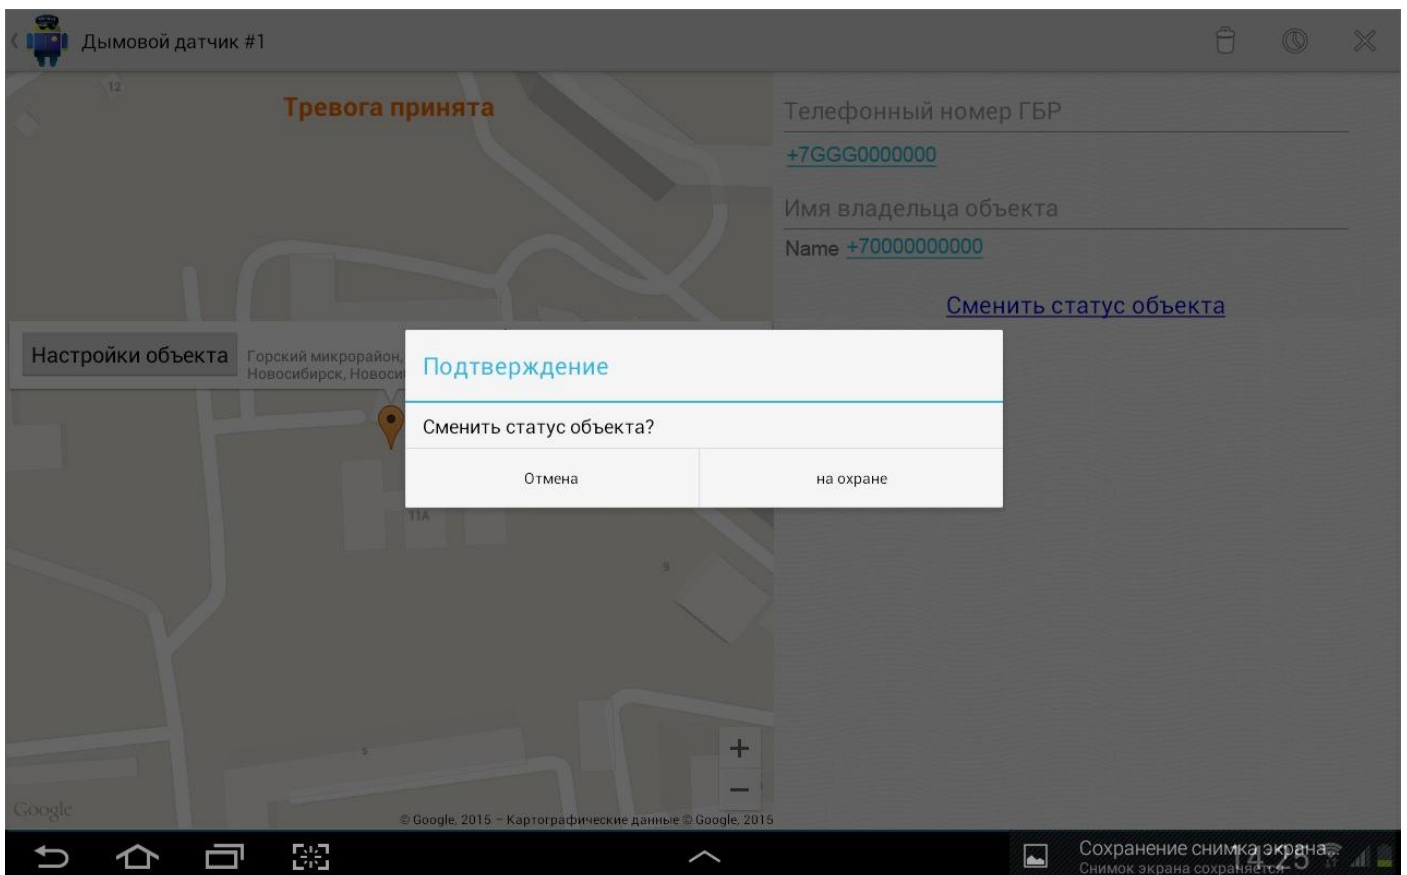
Дымовой датчик #1

Тревога принята

12

Телефонный номер ГБР

+7GGG0000000

Имя владельца объекта

Name +70000000000

Сменить статус объекта

Настройки объекта

Горский микрорайон, Новосибирск, Новоси

Подтверждение

Сменить статус объекта?

Отмена

на охране

11А

9

5

+

−

Google

© Google, 2015 − Картографические данные © Google, 2015

Сохранение снимка экрана...
Снимок экрана сохраняется...

14:25